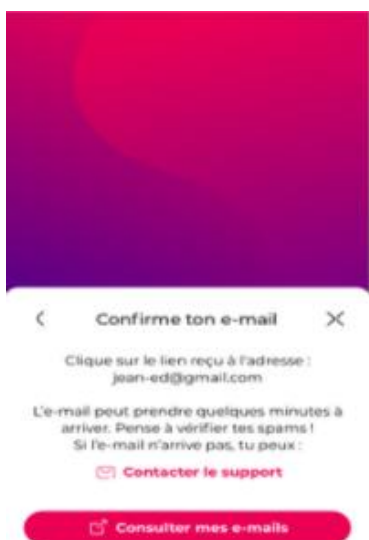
Confirme ton e-mail

Clique sur le lien reçu à l'adresse : jean-ed@gmail.com

L'e-mail peut prendre quelques minutes à arriver. Pense à vérifier tes spams ! Si l'e-mail n'arrive pas, tu peux :

Contacter le support

Consulter mes e-mails